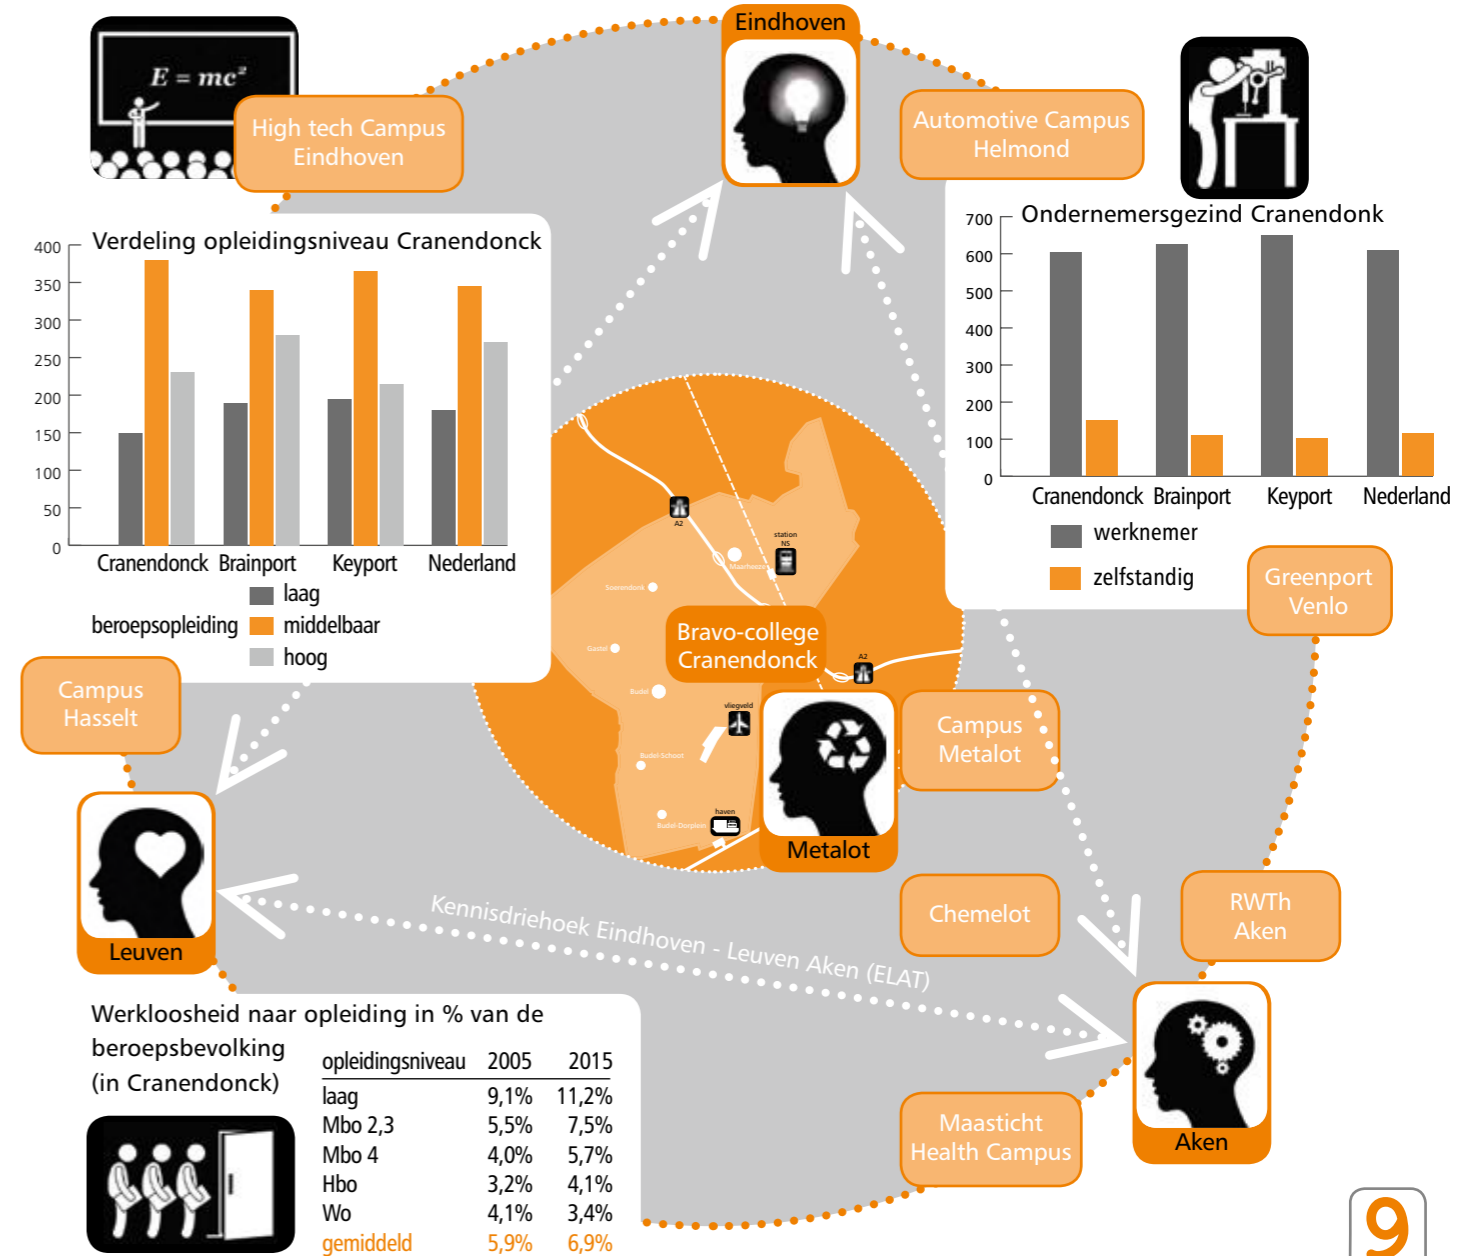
Eindhoven

$E = mc^2$

High tech Campus Eindhoven

Automotive Campus Helmond

Verdeling opleidingsniveau Cranendonck

400
350
300
250
200
150
100
50
0

Cranendonck Brainport Keyport Nederland

beroepsopleiding
laag
middelbaar
hoog

Ondernemersgezind Cranendonk

700
600
500
400
300
200
100
0

Cranendonck Brainport Keyport Nederland

werknemer
zelfstandig

Greenport Venlo

Campus Hasselt

A2
station NS
Maarheeze
Soerendonk
Gastel
Budel
vliegveld
Budel-Schoot
haven
Budel-Dorplein
A2

Bravo-college Cranendonck

Campus Metalot

Metalot

Leuven

Chemelot

RWTh Aken

Kennisdriehoek Eindhoven - Leuven Aken (ELAT)

Werkloosheid naar opleiding in % van de beroepsbevolking (in Cranendonck)

| opleidingsniveau | 2005 | 2015 |
|---|---|---|
| laag | 9,1% | 11,2% |
| Mbo 2,3 | 5,5% | 7,5% |
| Mbo 4 | 4,0% | 5,7% |
| Hbo | 3,2% | 4,1% |
| Wo | 4,1% | 3,4% |
| gemiddeld | 5,9% | 6,9% |

Aken

Maastricht Health Campus

9